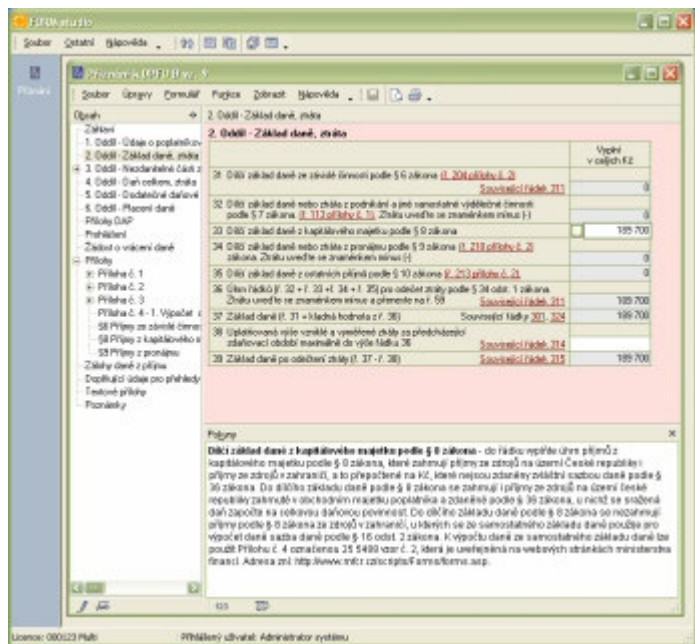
EPO studio

Soubor Ostatní Nápověda

Přiznání

Přiznání k DPFO II.oc. 5

Soubor Úpravy Formulář Funkce Zobrazit Nápověda

Obsah

Základní
1. Oddíl - Údaje o poplatníkovi
2. Oddíl - Základ daně, ztráta
3. Oddíl - Nezdanitelné části z
4. Oddíl - Daň celkem, ztráta
5. Oddíl - Dodatečné daňové
6. Oddíl - Placení daně
Přílohy DAP
Prohlášení
Žádost o vrácení daně
Přílohy
Příloha č. 1
Příloha č. 2
Příloha č. 3
Příloha č. 4 - 1. Výpočet
§8 Příjmy ze závislé činnosti
§8 Příjmy z kapitálového
§9 Příjmy z pronájmu
Základy daně z příjmu
Doplňující údaje pro přehledy
Textové přílohy
Poznámky

2. Oddíl - Základ daně, ztráta

2. Oddíl - Základ daně, ztráta

| | Vyplní v celých Kč |
|---|---|
| 31 Dílčí základ daně ze závislé činnosti podle § 6 zákona (ř. 204 přílohy č. 2) Související řádek 311 | 0 |
| 32 Dílčí základ daně nebo ztráta z podnikání a jiné samostatné výdělečné činnosti podle § 7 zákona (ř. 113 přílohy č. 1) Ztrátu uveďte se znaménkem mínus (-) | 0 |
| 33 Dílčí základ daně z kapitálového majetku podle § 8 zákona | 189 700 |
| 34 Dílčí základ daně nebo ztráta z pronájmu podle § 9 zákona (ř. 210 přílohy č. 2) zákona. Ztrátu uveďte se znaménkem mínus (-) | 0 |
| 35 Dílčí základ daně z ostatních příjmů podle § 10 zákona (ř. 213 přílohy č. 2) | 0 |
| 36 Úhrn řádků (ř. 32 + ř. 33 + ř. 34 + ř. 35) pro odečtení ztráty podle § 34 odst. 1 zákona. Ztrátu uveďte se znaménkem mínus a přeneste na ř. 59 Související řádek 311 | 189 700 |
| 37 Základ daně (ř. 31 + kladná hodnota z ř. 36) Související řádky 301 - 324 | 189 700 |
| 38 Uplatňovaná výše ztráty vzniklé a vyměřené ztráty za předcházející zdaňovací období maximálně do výše řádku 36 Související řádek 314 | |
| 39 Základ daně po odečtení ztráty (ř. 37 - ř. 38) Související řádek 315 | 189 700 |

Pokyny

Dílčí základ daně z kapitálového majetku podle § 8 zákona - do řádku vepište úhrn příjmů z kapitálového majetku podle § 8 zákona, které zahrnují příjmy ze zdrojů na území České republiky i příjmy ze zdrojů v zahraničí, a to přepočtené na Kč, které nejsou zdaněny zvláštní sazbou daně podle § 36 zákona. Do dílčího základu daně podle § 8 zákona se zahrnují i příjmy ze zdrojů na území České republiky zahrnuté v obchodním majetku poplatníka a zdaněné podle § 36 zákona, u nichž se sražená daň započte na zálohu daňovou povinnost. Do dílčího základu daně podle § 8 zákona se nezahrnují příjmy podle § 8 zákona ze zdrojů v zahraničí, u kterých se ze samostatného základu daně použije pro výpočet daně sazba daně podle § 16 odst. 2 zákona. K výpočtu daně ze samostatného základu daně lze použít Přílohu č. 4 označenou 25 5409 vzor č. 2, která je uveřejněna na webových stránkách ministerstva financí. Adresa zní: http://www.mfcr.cz/scripts/Forms/forms.asp.

Licence: 000123 Multi Přihlášený uživatel: Administrator systému